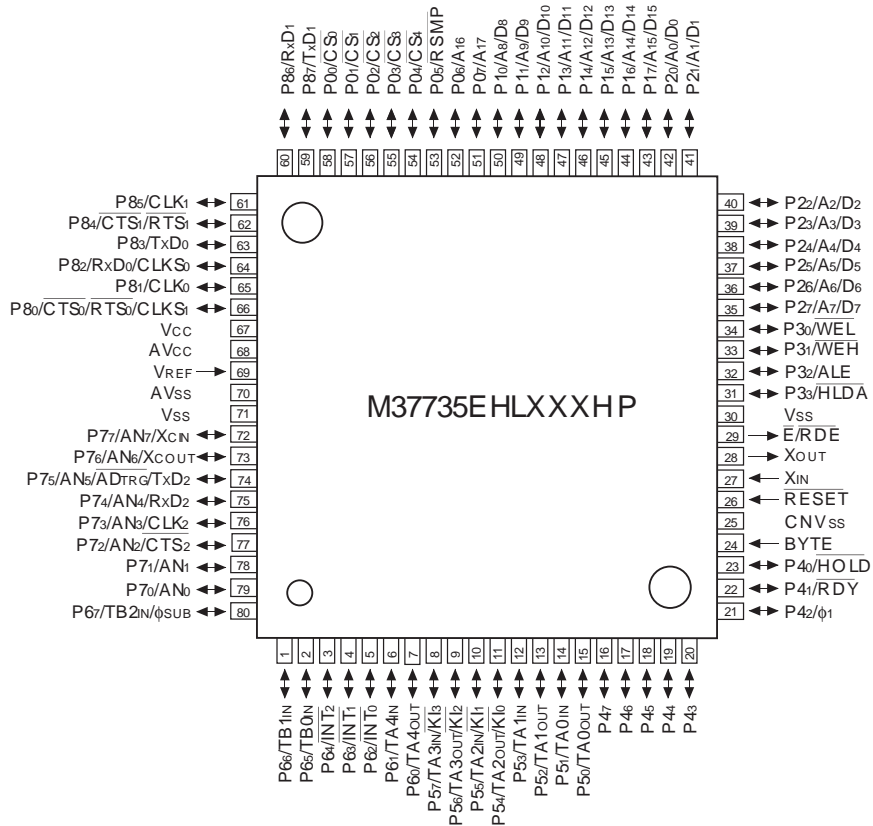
$P8_6/RxD_1$
$P8_7/TxD_1$
$P0_0/\overline{CS_0}$
$P0_1/\overline{CS_1}$
$P0_2/\overline{CS_2}$
$P0_3/\overline{CS_3}$
$P0_4/\overline{CS_4}$
$P0_5/\overline{RSMP}$
$P0_6/A_{16}$
$P0_7/A_{17}$
$P1_0/A_8/D_8$
$P1_1/A_9/D_9$
$P1_2/A_{10}/D_{10}$
$P1_3/A_{11}/D_{11}$
$P1_4/A_{12}/D_{12}$
$P1_5/A_{13}/D_{13}$
$P1_6/A_{14}/D_{14}$
$P1_7/A_{15}/D_{15}$
$P2_0/A_0/D_0$
$P2_1/A_1/D_1$

60 59 58 57 56 55 54 53 52 51 50 49 48 47 46 45 44 43 42 41

$P8_5/CLK_1$ 61
$P8_4/\overline{CTS_1}/\overline{RTS_1}$ 62
$P8_3/TxD_0$ 63
$P8_2/RxD_0/CLKS_0$ 64
$P8_1/CLK_0$ 65
$P8_0/\overline{CTS_0}/\overline{RTS_0}/CLKS_1$ 66
Vcc 67
AVcc 68
VREF 69
AVss 70
Vss 71
$P7_7/AN_7/X_{CIN}$ 72
$P7_6/AN_6/X_{COUT}$ 73
$P7_5/AN_5/\overline{AD_{TRG}}/TxD_2$ 74
$P7_4/AN_4/RxD_2$ 75
$P7_3/AN_3/CLK_2$ 76
$P7_2/AN_2/\overline{CTS_2}$ 77
$P7_1/AN_1$ 78
$P7_0/AN_0$ 79
$P6_7/TB2_{IN}/\phi_{SUB}$ 80

40 $P2_2/A_2/D_2$
39 $P2_3/A_3/D_3$
38 $P2_4/A_4/D_4$
37 $P2_5/A_5/D_5$
36 $P2_6/A_6/D_6$
35 $P2_7/A_7/D_7$
34 $P3_0/\overline{WEL}$
33 $P3_1/\overline{WEH}$
32 $P3_2/ALE$
31 $P3_3/\overline{HLDA}$
30 Vss
29 $E/\overline{RDE}$
28 XOUT
27 XIN
26 $\overline{RESET}$
25 CNVss
24 BYTE
23 $P4_0/\overline{HOLD}$
22 $P4_1/\overline{RDY}$
21 $P4_2/\phi_1$

M37735EHLXXXHP

1 2 3 4 5 6 7 8 9 10 11 12 13 14 15 16 17 18 19 20

$P6_6/TB1_{IN}$
$P6_5/TB0_{IN}$
$P6_4/\overline{INT_2}$
$P6_3/\overline{INT_1}$
$P6_2/\overline{INT_0}$
$P6_1/TA4_{IN}$
$P6_0/TA4_{OUT}$
$P5_7/TA3_{IN}/\overline{KI_3}$
$P5_6/TA3_{OUT}/\overline{KI_2}$
$P5_5/TA2_{IN}/\overline{KI_1}$
$P5_4/TA2_{OUT}/\overline{KI_0}$
$P5_3/TA1_{IN}$
$P5_2/TA1_{OUT}$
$P5_1/TA0_{IN}$
$P5_0/TA0_{OUT}$
$P4_7$
$P4_6$
$P4_5$
$P4_4$
$P4_3$